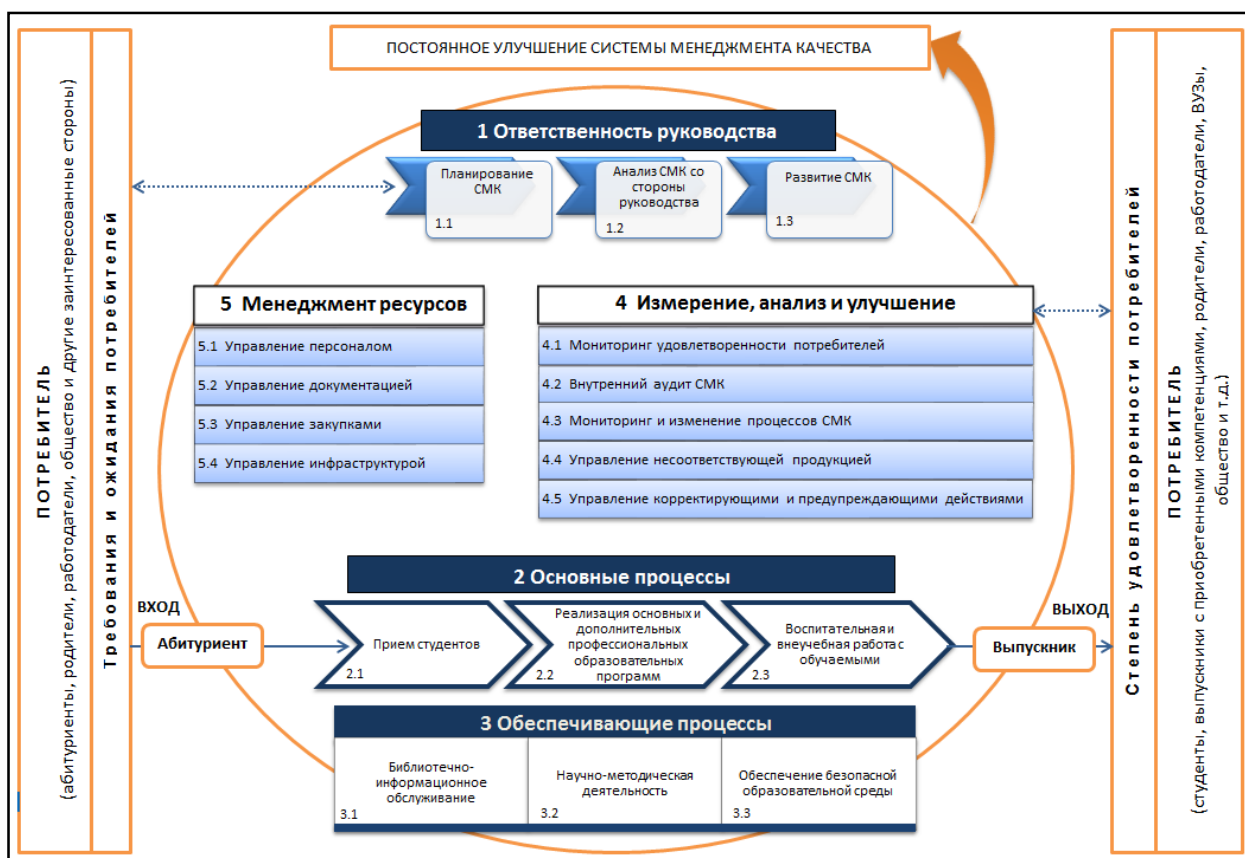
ПОСТОЯННОЕ УЛУЧШЕНИЕ СИСТЕМЫ МЕНЕДЖМЕНТА КАЧЕСТВА

ПОТРЕБИТЕЛЬ
(абитуриенты, родители, работодатели, общество и другие заинтересованные стороны)

Требования и ожидания потребителей

1 Ответственность руководства

Планирование СМК
1.1

Анализ СМК со стороны руководства
1.2

Развитие СМК
1.3

5 Менеджмент ресурсов

5.1 Управление персоналом
5.2 Управление документацией
5.3 Управление закупками
5.4 Управление инфраструктурой

4 Измерение, анализ и улучшение

4.1 Мониторинг удовлетворенности потребителей
4.2 Внутренний аудит СМК
4.3 Мониторинг и изменение процессов СМК
4.4 Управление несоответствующей продукцией
4.5 Управление корректирующими и предупреждающими действиями

2 Основные процессы

ВХОД
Абитуриент

Прием студентов
2.1

Реализация основных и дополнительных профессиональных образовательных программ
2.2

Воспитательная и внеучебная работа с обучаемыми
2.3

ВЫХОД
Выпускник

3 Обеспечивающие процессы

Библиотечно-информационное обслуживание
3.1

Научно-методическая деятельность
3.2

Обеспечение безопасной образовательной среды
3.3

Степень удовлетворенности потребителей

ПОТРЕБИТЕЛЬ
(студенты, выпускники с приобретенными компетенциями, родители, работодатели, ВУЗы, общество и т.д.)